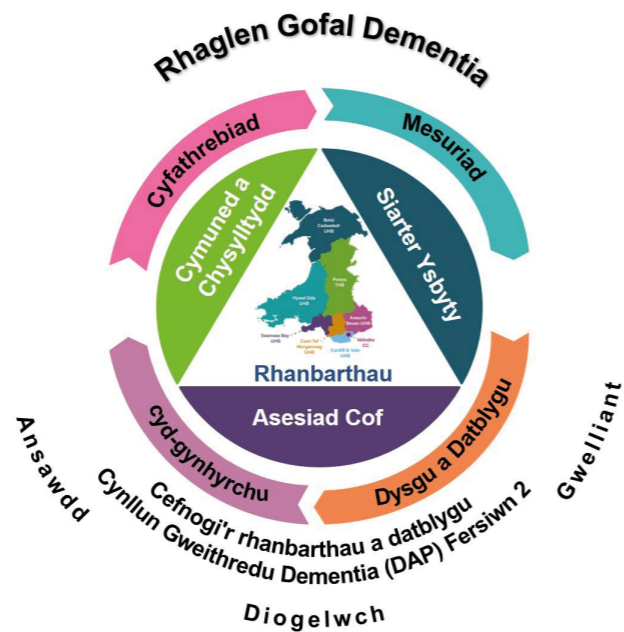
Rhaglen Gofal Dementia

Cyfathrebiad

Mesuriad

Cymuned a Chysylltydd

Siarter Ysbyty

Betsi Cadwaladr UHB

Powys THB

Hywel Dda UHB

Swansea Bay UHB

Cwm Taf Morgannwg UHB

Aneurin Bevan UHB

Velindre CC

Cardiff & Vale UHB

Rhanbarthau

Asesiad Cof

cyd-gynhyrchu

Dysgu a Datblygu

Ansawdd

Gwelliant

Cefnogi'r rhanbarthau a datblygu

Cynllun Gweithredu Dementia (DAP) Fersiwn 2

Diogelwch